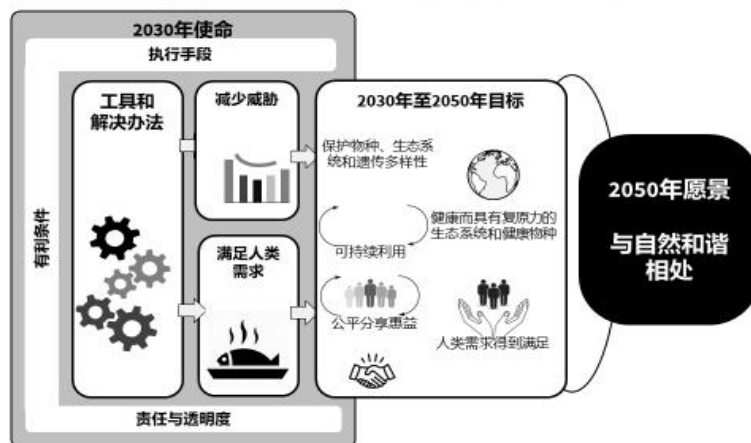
2030年使命

执行手段

有利条件

工具和解决办法

减少威胁

满足人类需求

2030年至2050年目标

保护物种、生态系统和遗传多样性

健康而具有复原力的生态系统和健康物种

可持续利用

公平分享惠益

人类需求得到满足

责任与透明度

2050年愿景

与自然和谐相处